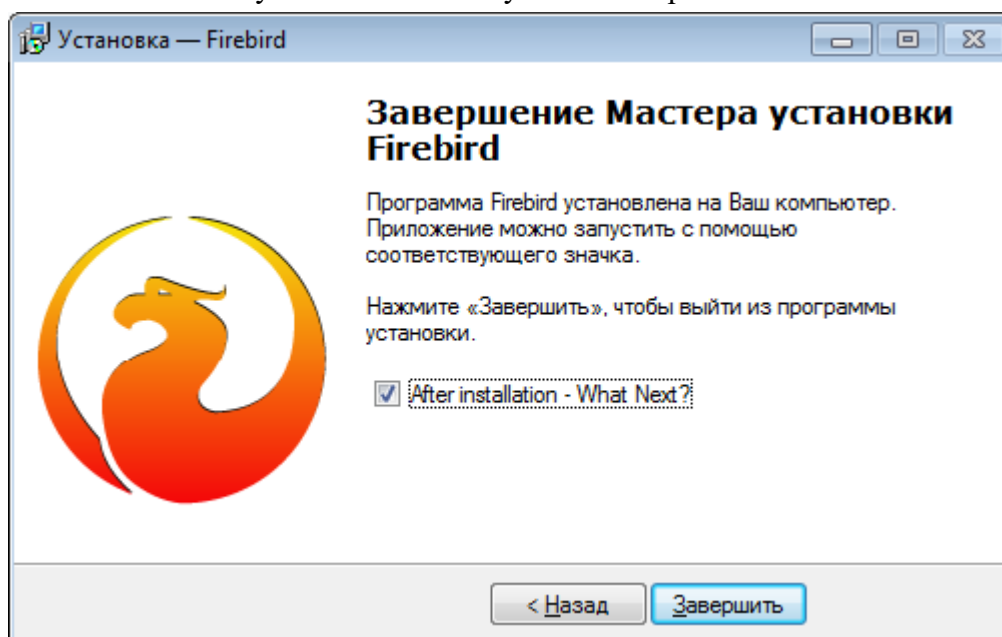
Установка — Firebird

Завершение Мастера установки Firebird

Программа Firebird установлена на Ваш компьютер. Приложение можно запустить с помощью соответствующего значка.

Нажмите «Завершить», чтобы выйти из программы установки.

After installation - What Next?

< Назад

Завершить